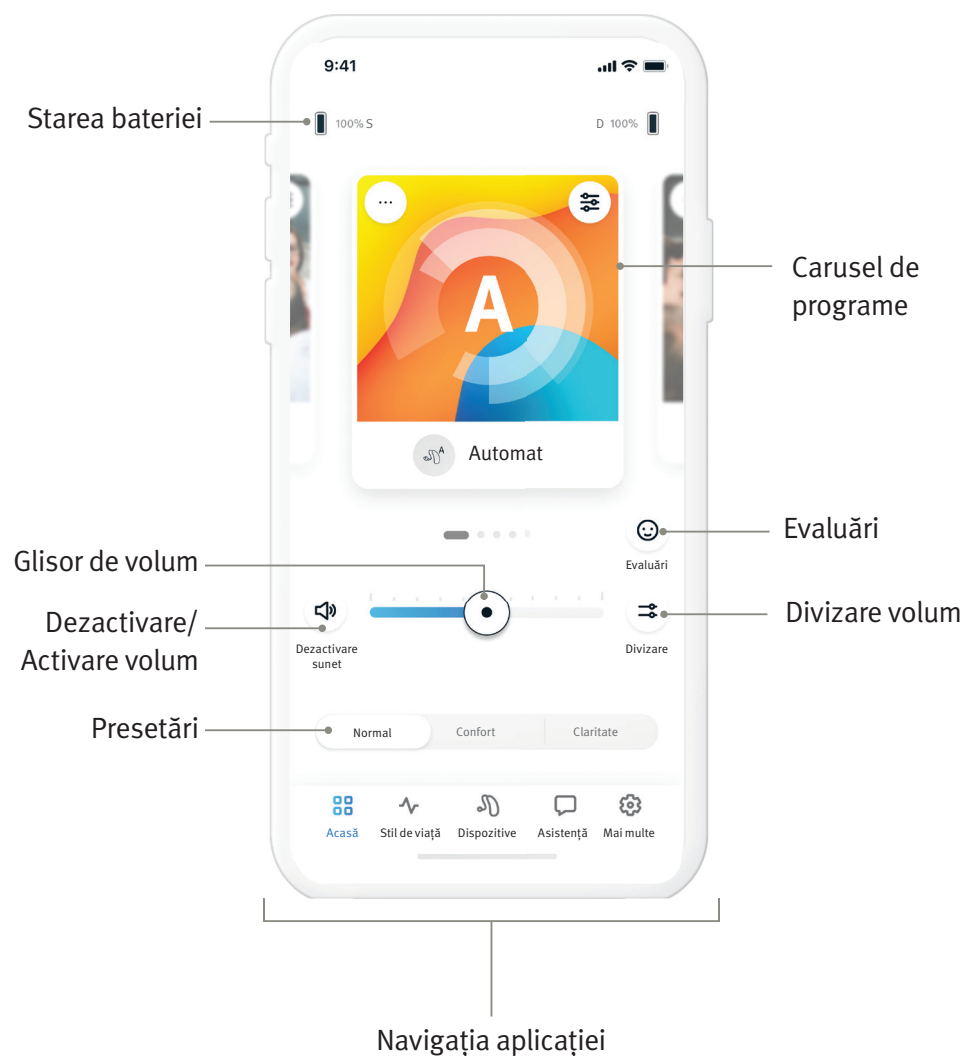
9:41

Starea bateriei

100% S

D 100%

...

A

Automat

Carusel de programe

Evaluări

Evaluări

Glisor de volum

Dezactivare/ Activare volum

Dezactivare sunet

Divizare volum

Divizare

Presetări

Normal

Confort

Claritate

Acasă

Stil de viață

Dispozitive

Asistență

Mai multe

Navigația aplicației